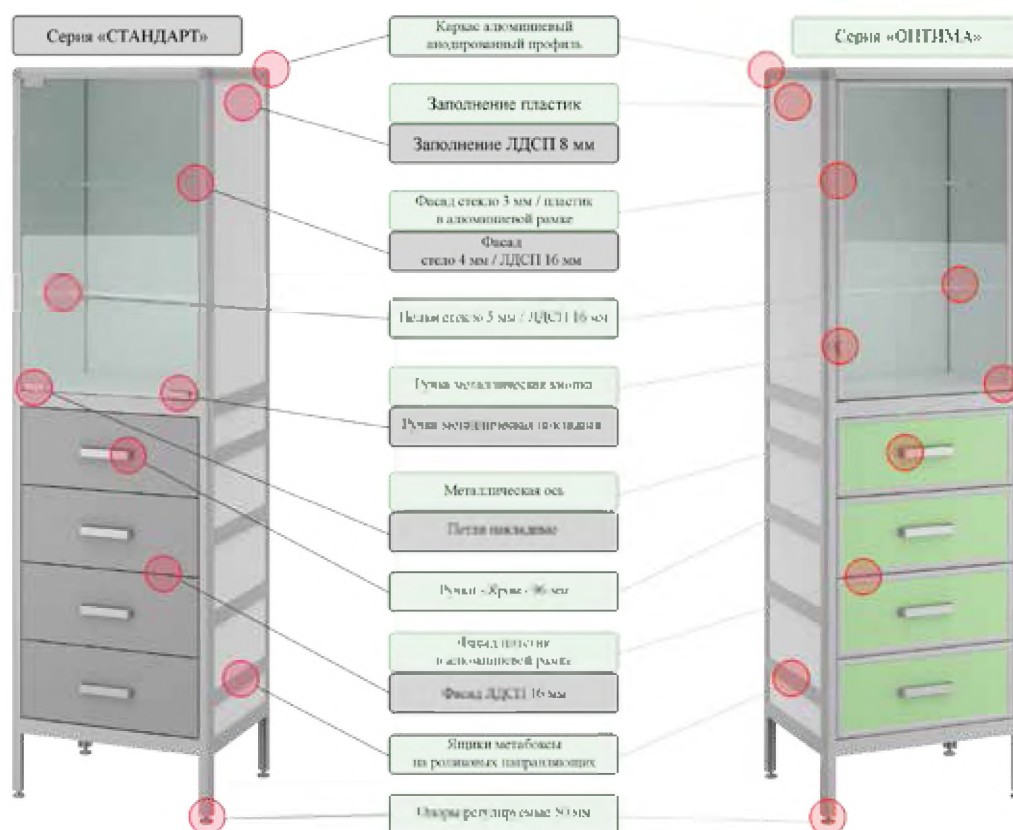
Серия «СТАНДАРТ»

Каркас алюминиевый анодированный профиль

Серия «ОПТИМА»

Заполнение пластик

Заполнение ЛДСП 8 мм

Фасад стекло 3 мм / пластик в алюминиевой рамке

Фасад стекло 4 мм / ЛДСП 16 мм

Полки стекло 5 мм / ЛДСП 16 мм

Ручка металлическая кнопка

Ручка металлическая накладная

Металлическая ось

Петля накладные

Ручки «Скоба» 96 мм

Фасад пластик в алюминиевой рамке

Фасад ЛДСП 16 мм

Ящики метабоксы на роликовых направляющих

Опоры регулируемые 50 мм